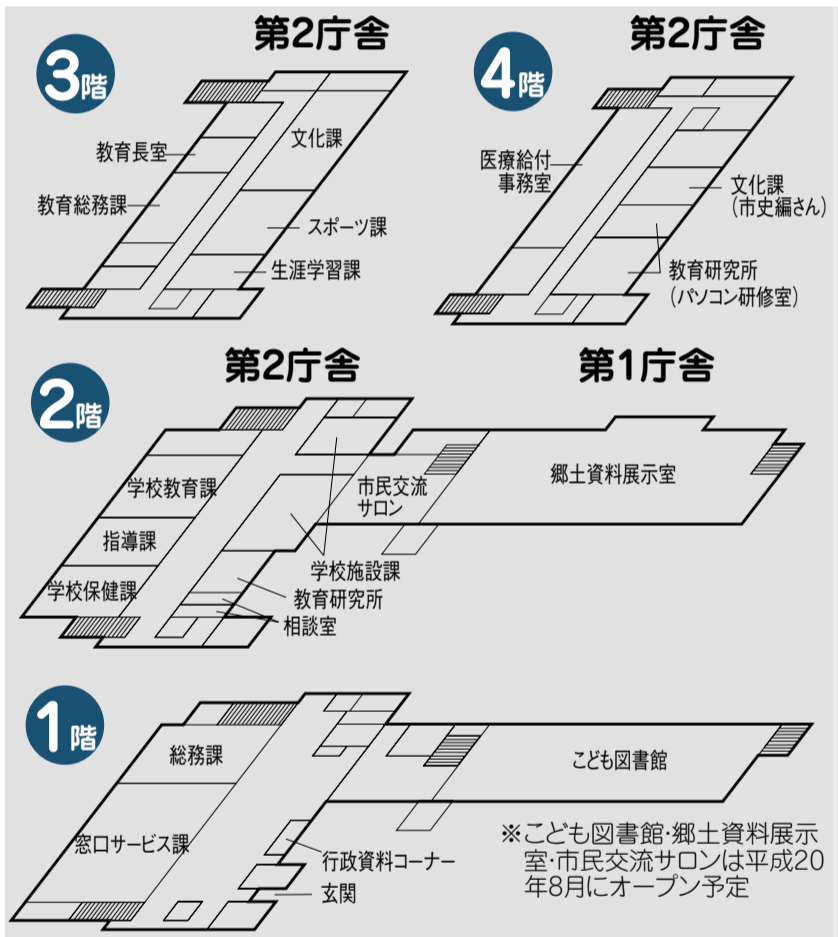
3階

第2庁舎

教育長室
教育総務課
文化課
スポーツ課
生涯学習課

4階

第2庁舎

医療給付
事務室
文化課
(市史編さん)
教育研究所
(パソコン研修室)

2階

第2庁舎

第1庁舎

学校教育課
指導課
学校保健課
市民交流
サロン
郷土資料展示室
学校施設課
教育研究所
相談室

1階

総務課
窓口サービス課
こども図書館
行政資料コーナー
玄関

※こども図書館·郷土資料展示室·市民交流サロンは平成20年8月にオープン予定